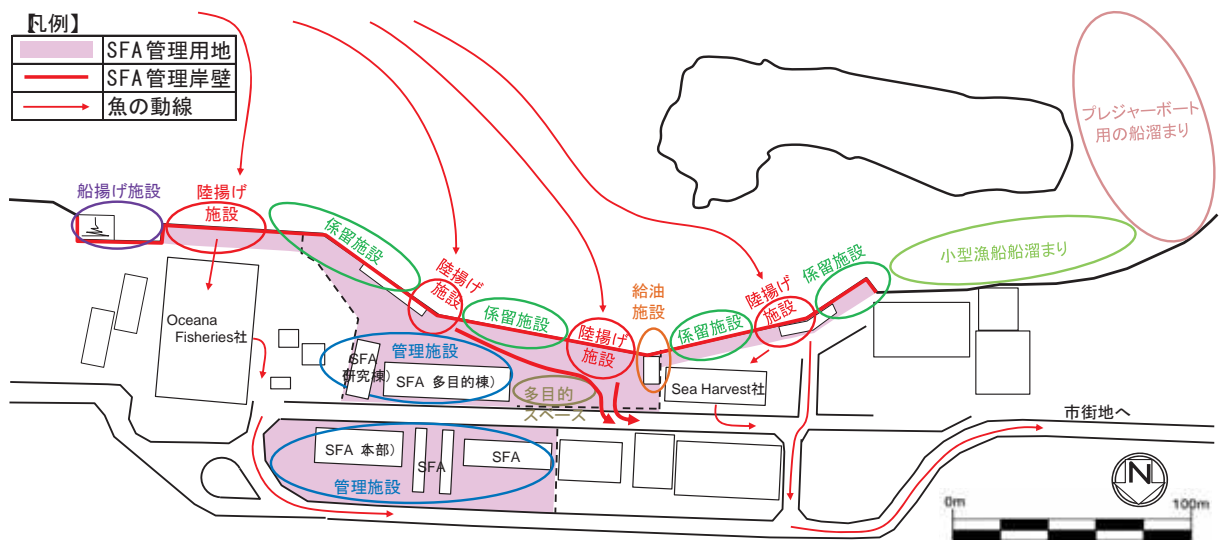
【凡例】
SFA管理用地
SFA管理岸壁
魚の動線

プレジャーボート用の船溜まり

船揚げ施設
陸揚げ施設
係留施設
陸揚げ施設
係留施設
陸揚げ施設
給油施設
係留施設
陸揚げ施設
係留施設
小型漁船船溜まり

Oceana Fisheries社
SFA 研究棟
管理施設
SFA 多目的棟)
多目的スペース
Sea Harvest社
市街地へ
SFA 本部)
SFA
SFA
管理施設
N
0m
100m